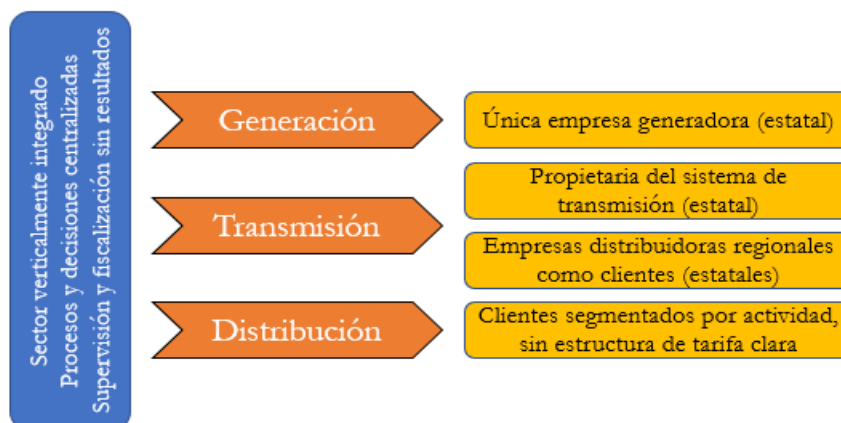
Sector verticalmente integrado
Procesos y decisiones centralizadas
Supervisión y fiscalización sin resultados

Generación

Única empresa generadora (estatal)

Transmisión

Propietaria del sistema de transmisión (estatal)

Empresas distribuidoras regionales como clientes (estatales)

Distribución

Clientes segmentados por actividad, sin estructura de tarifa clara